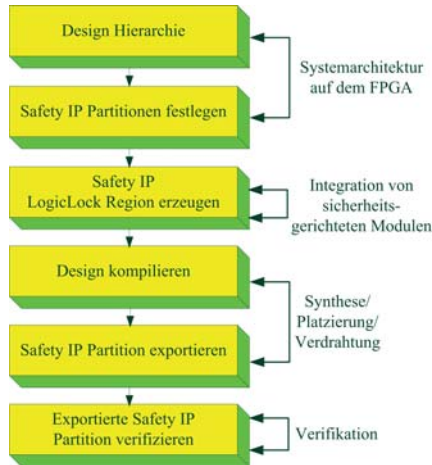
Design Hierarchie

Safety IP Partitionen festlegen

Systemarchitektur auf dem FPGA

Safety IP LogicLock Region erzeugen

Integration von sicherheitsgerichteten Modulen

Design kompilieren

Safety IP Partition exportieren

Synthese/ Platzierung/ Verdrahtung

Exportierte Safety IP Partition verifizieren

Verifikation